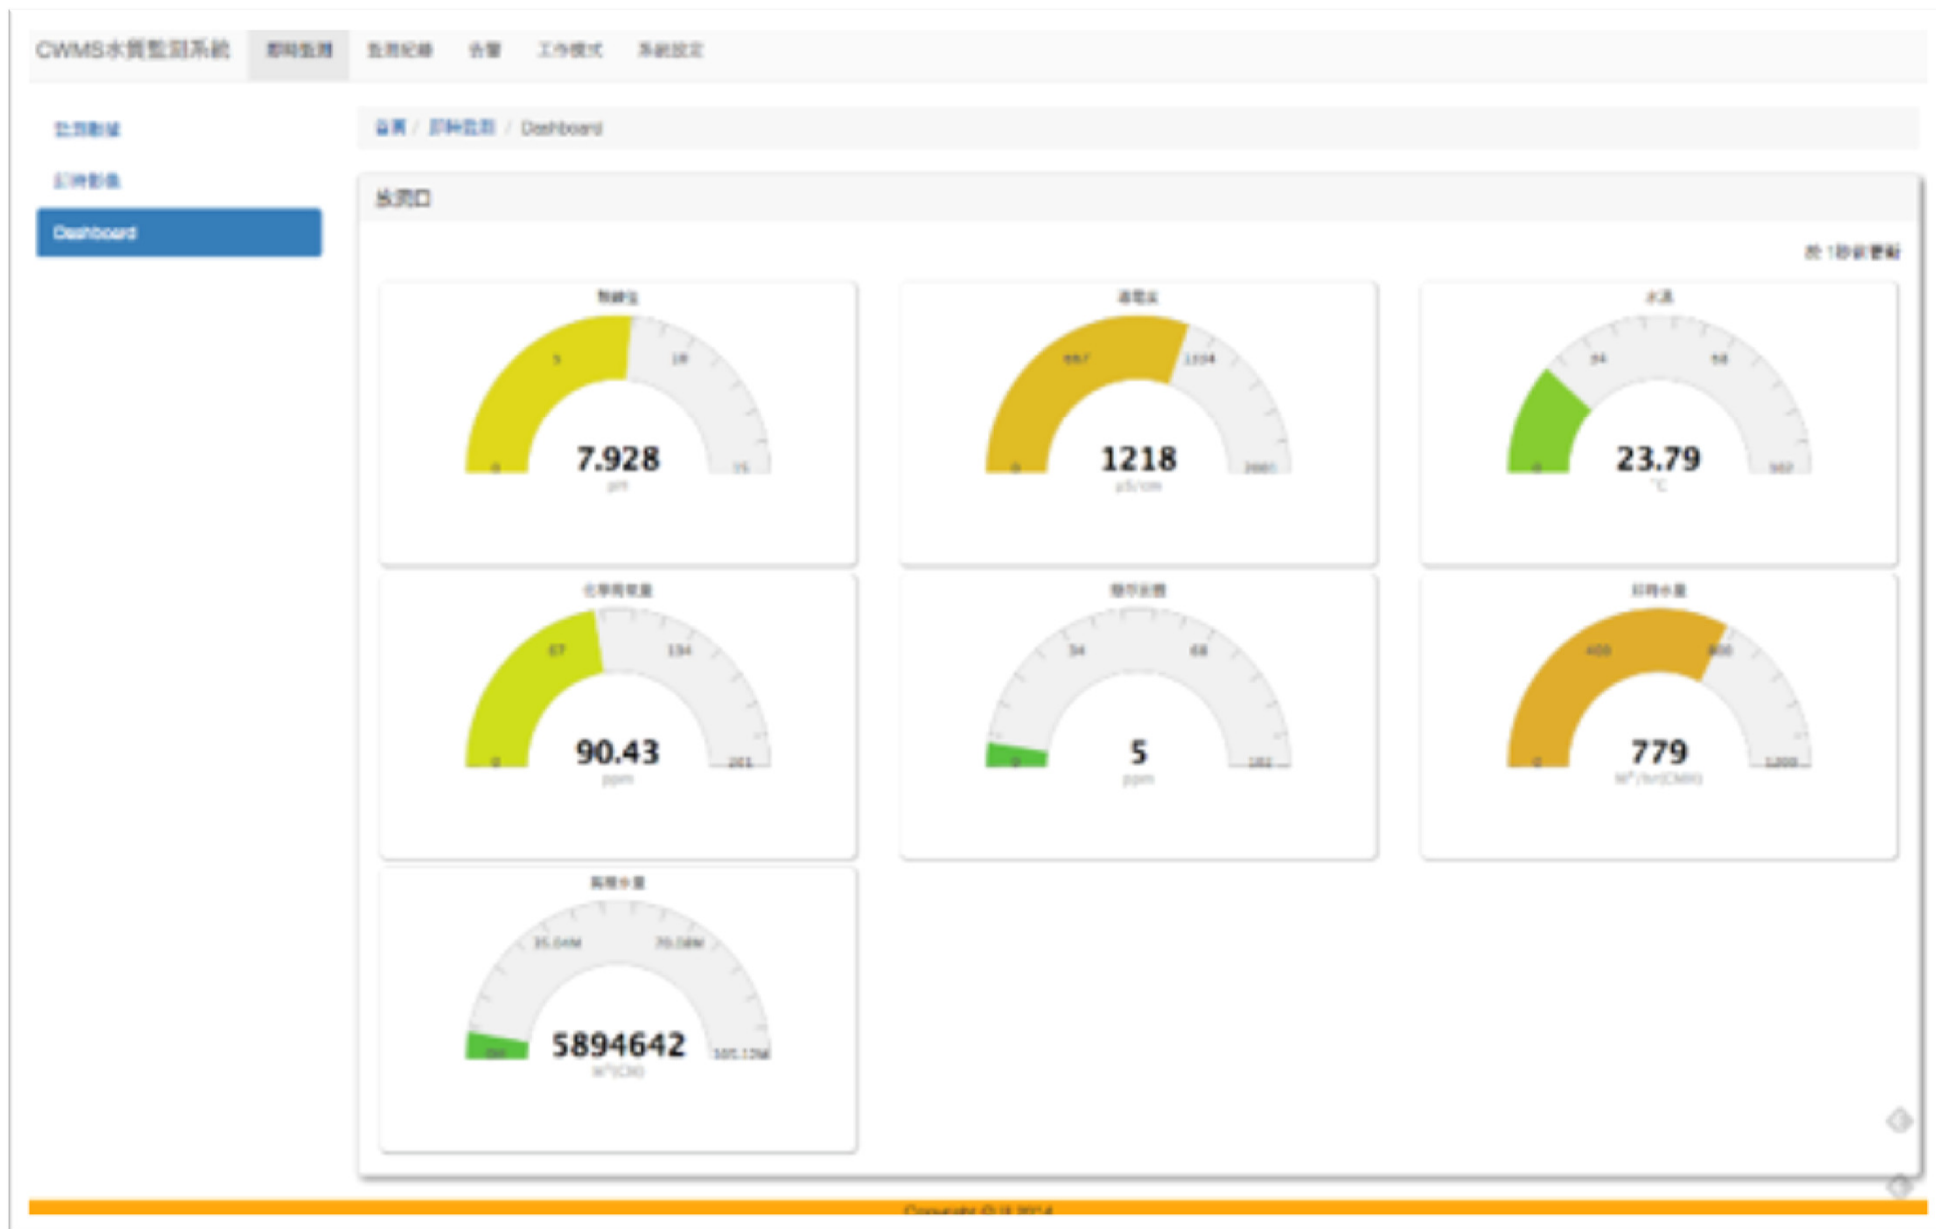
CWMS水質監測系統 即時監測 監測紀錄 告警 工作模式 系統設定

監測數據
即時影像
Dashboard

首頁 / 即時監測 / Dashboard

放流口

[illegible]

酸鹼值
0 5 10 15
7.928
pH

導電度
0 667 1334 2001
1218
μS/cm

水溫
0 34 68 102
23.79
°C

化學需氧量
0 67 134 201
90.43
ppm

懸浮固體
0 34 68 102
5
ppm

即時水量
0 400 800 1,200
779
M³/hr(CMH)

累積水量
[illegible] 35.04M 70.08M 105.12M
5894642
M³(CM)

Copyright © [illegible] 2014